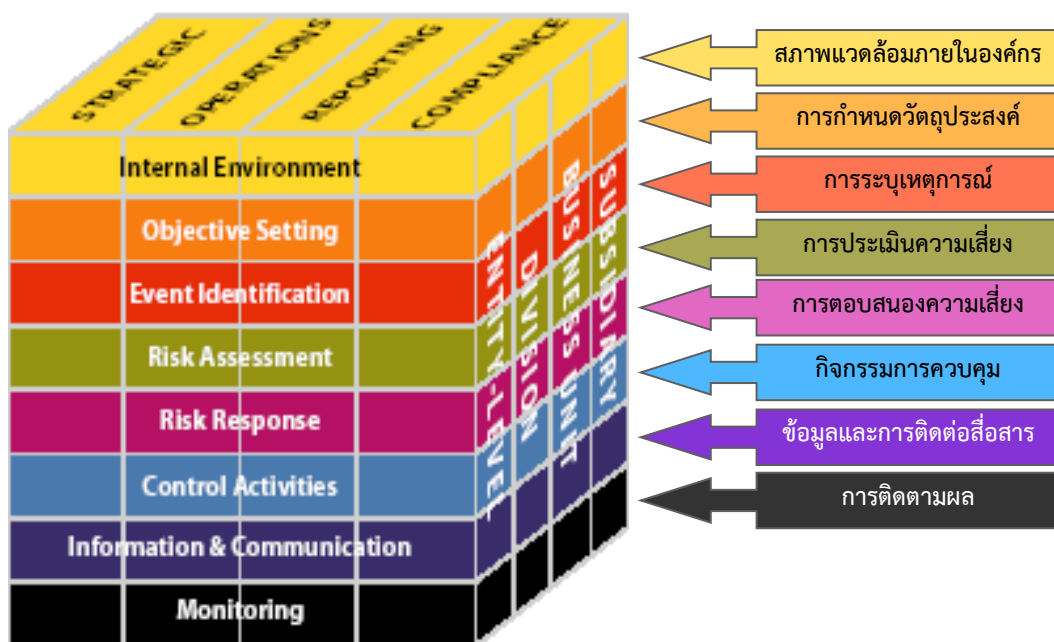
STRATEGIC
OPERATIONS
REPORTING
COMPLIANCE

Internal Environment
Objective Setting
Event Identification
Risk Assessment
Risk Response
Control Activities
Information & Communication
Monitoring

ENTITY-LEVEL
DIVISION
BUSINESS UNIT
SUBSIDIARY

สภาพแวดล้อมภายในองค์กร
การกำหนดวัตถุประสงค์
การระบุเหตุการณ์
การประเมินความเสี่ยง
การตอบสนองความเสี่ยง
กิจกรรมการควบคุม
ข้อมูลและการติดต่อสื่อสาร
การติดตามผล